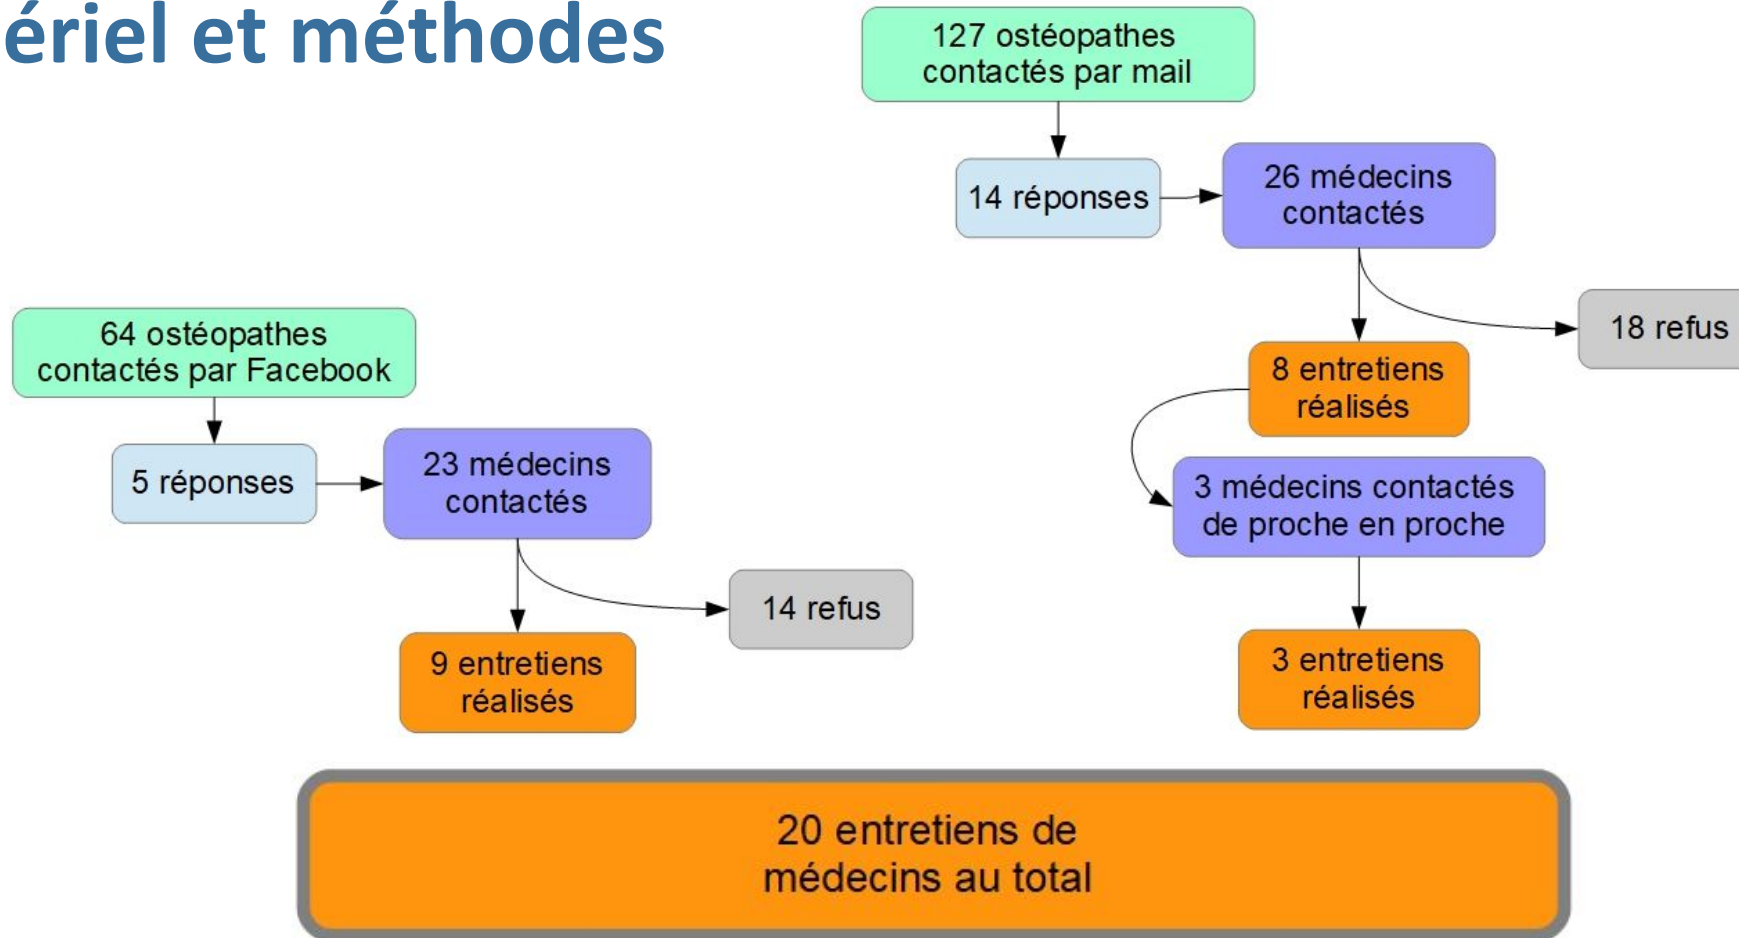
ériel et méthodes

127 ostéopathes contactés par mail

14 réponses

26 médecins contactés

18 refus

8 entretiens réalisés

3 médecins contactés de proche en proche

3 entretiens réalisés

64 ostéopathes contactés par Facebook

5 réponses

23 médecins contactés

14 refus

9 entretiens réalisés

20 entretiens de médecins au total